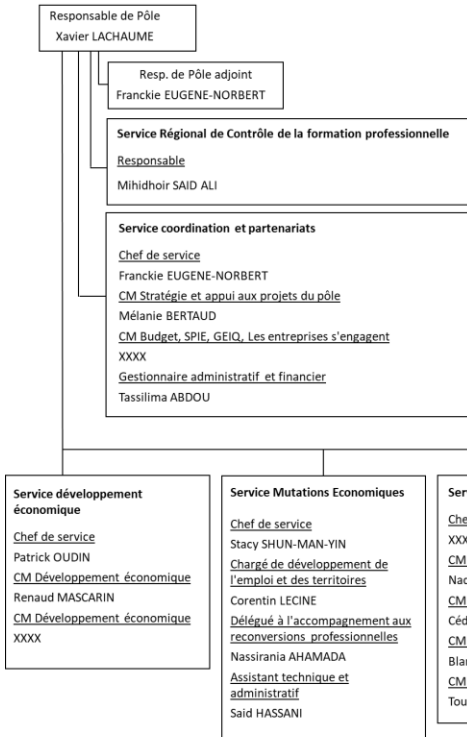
Responsable de Pôle
Xavier LACHAUME

Resp. de Pôle adjoint
Franckie EUGENE-NORBERT

Service Régional de Contrôle de la formation professionnelle
Responsable
Mihidhoir SAID ALI

Service coordination et partenariats
Chef de service
Franckie EUGENE-NORBERT
CM Stratégie et appui aux projets du pôle
Mélanie BERTAUD
CM Budget, SPIE, GEIQ, Les entreprises s'engagent
XXXX
Gestionnaire administratif et financier
Tassilima ABDOU

Service développement économique
Chef de service
Patrick OUDIN
CM Développement économique
Renaud MASCARIN
CM Développement économique
XXXX

Service Mutations Economiques
Chef de service
Stacy SHUN-MAN-YIN
Chargé de développement de l'emploi et des territoires
Corentin LECINE
Délégué à l'accompagnement aux reconversions professionnelles
Nassirania AHAMADA
Assistant technique et administratif
Said HASSANI

Ser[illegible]
Che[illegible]
XXX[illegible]
CM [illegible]
Nad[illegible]
CM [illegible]
Céd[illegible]
CM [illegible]
Blan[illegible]
CM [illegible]
Tou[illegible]